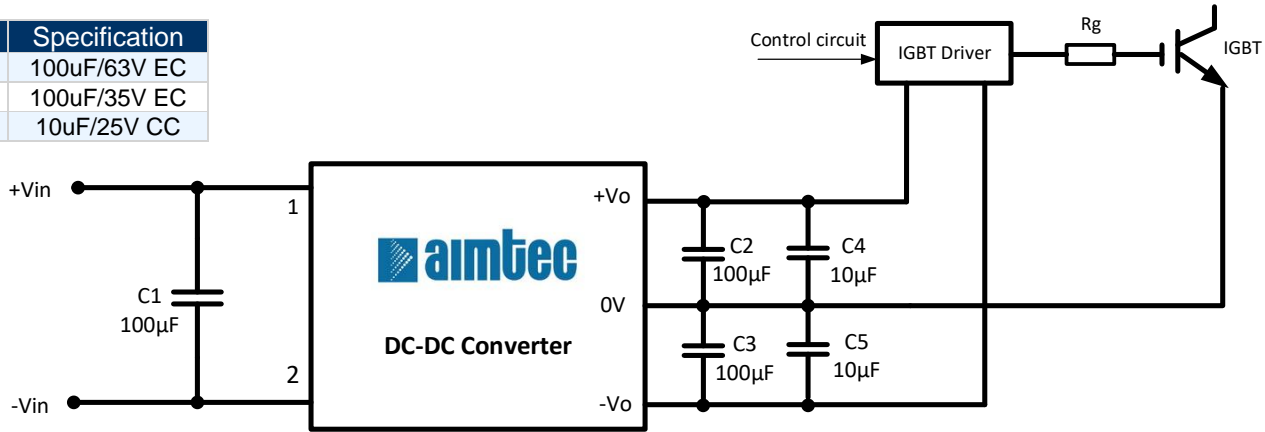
| Specification |
|---|
| 100uF/63V EC |
| 100uF/35V EC |
| 10uF/25V CC |

Control circuit
IGBT Driver
Rg
IGBT

+Vin
1
-Vin
2
C1
100μF

aimtec
DC-DC Converter

+Vo
0V
-Vo
C2
100μF
C4
10μF
C3
100μF
C5
10μF